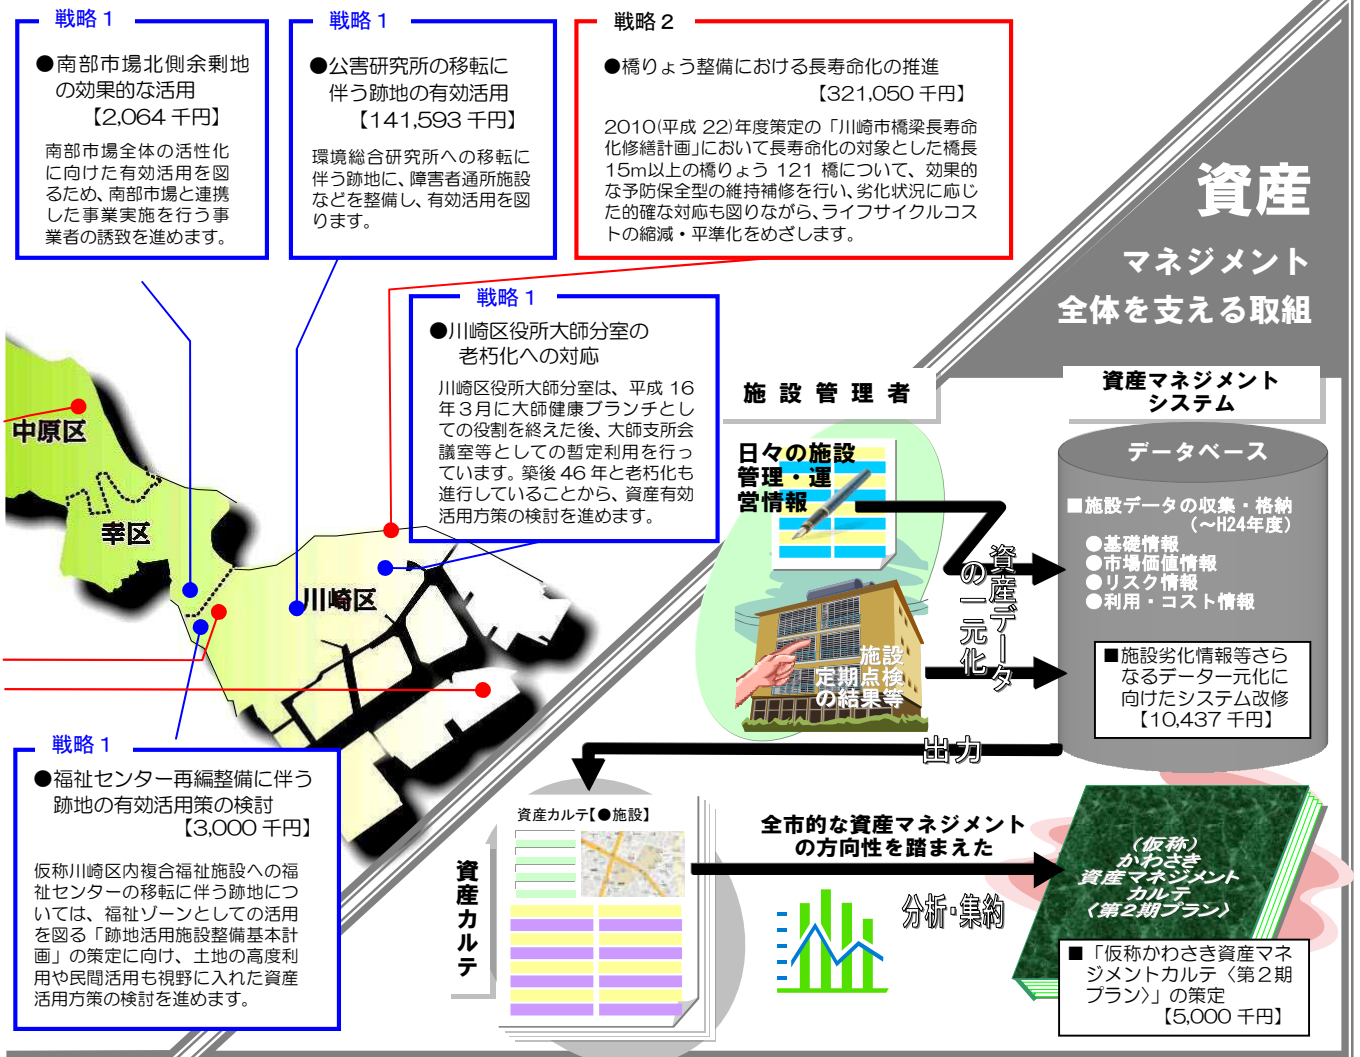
戦略 1

●南部市場北側余剰地の効果的な活用
【2,064 千円】

南部市場全体の活性化に向けた有効活用を図るため、南部市場と連携した事業実施を行う事業者の誘致を進めます。

戦略 1

●公害研究所の移転に伴う跡地の有効活用
【141,593 千円】

環境総合研究所への移転に伴う跡地に、障害者通所施設などを整備し、有効活用を図ります。

戦略 2

●橋りょう整備における長寿命化の推進
【321,050 千円】

2010(平成 22)年度策定の「川崎市橋梁長寿命化修繕計画」において長寿命化の対象とした橋長15m以上の橋りょう 121 橋について、効果的な予防保全型の維持補修を行い、劣化状況に応じた的確な対応も図りながら、ライフサイクルコストの縮減・平準化をめざします。

資産

マネジメント
全体を支える取組

戦略 1

●川崎区役所大師分室の老朽化への対応

川崎区役所大師分室は、平成 16 年３月に大師健康ブランチとしての役割を終えた後、大師支所会議室等としての暫定利用を行っています。築後 46 年と老朽化も進行していることから、資産有効活用方策の検討を進めます。

中原区

幸区

川崎区

施設管理者

資産マネジメントシステム

日々の施設管理・運営情報

施設定期点検の結果等

資産データの一元化

データベース

■施設データの収集・格納（〜H24年度）
●基礎情報
●市場価値情報
●リスク情報
●利用・コスト情報

■施設劣化情報等さらなるデータ一元化に向けたシステム改修
【10,437 千円】

出力

戦略 1

●福祉センター再編整備に伴う跡地の有効活用策の検討
【3,000 千円】

仮称川崎区内複合福祉施設への福祉センターの移転に伴う跡地については、福祉ゾーンとしての活用を図る「跡地活用施設整備基本計画」の策定に向け、土地の高度利用や民間活用も視野に入れた資産活用方策の検討を進めます。

資産カルテ【●施設】

資産カルテ

全市的な資産マネジメントの方向性を踏まえた

分析・集約

（仮称）かわさき資産マネジメントカルテ〈第２期プラン〉

■「仮称かわさき資産マネジメントカルテ〈第２期プラン〉」の策定
【5,000 千円】